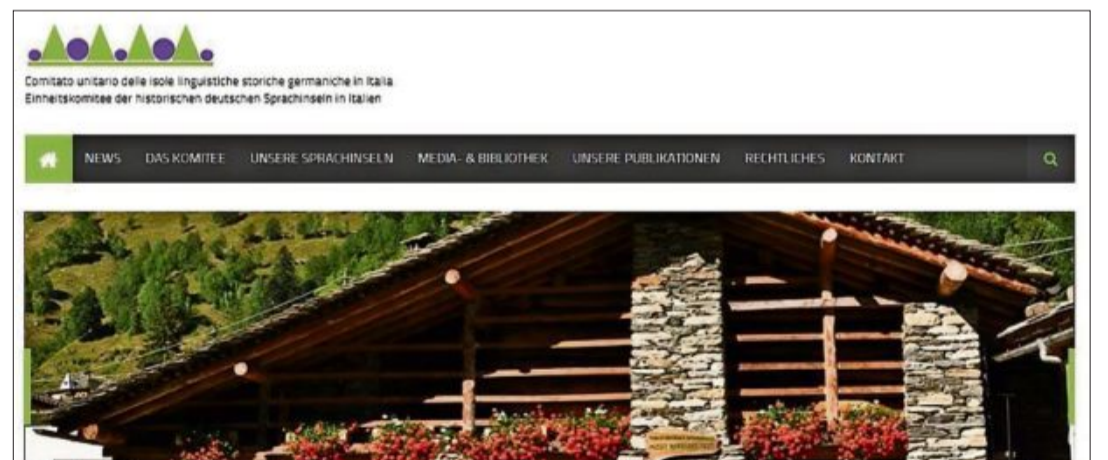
Comitato unitario delle isole linguistiche storiche germaniche in Italia
Einheitskomitee der historischen deutschen Sprachinseln in Italien

NEWS DAS KOMITEE UNSERE SPRACHINSELN MEDIA- & BIBLIOTHEK UNSERE PUBLIKATIONEN RECHTLICHES KONTAKT